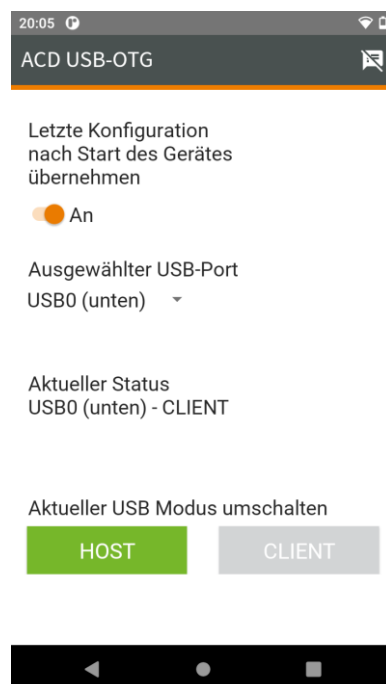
20:05

ACD USB-OTG

Letzte Konfiguration nach Start des Gerätes übernehmen

An

Ausgewählter USB-Port

USB0 (unten)

Aktueller Status
USB0 (unten) - CLIENT

Aktueller USB Modus umschalten

HOST

CLIENT